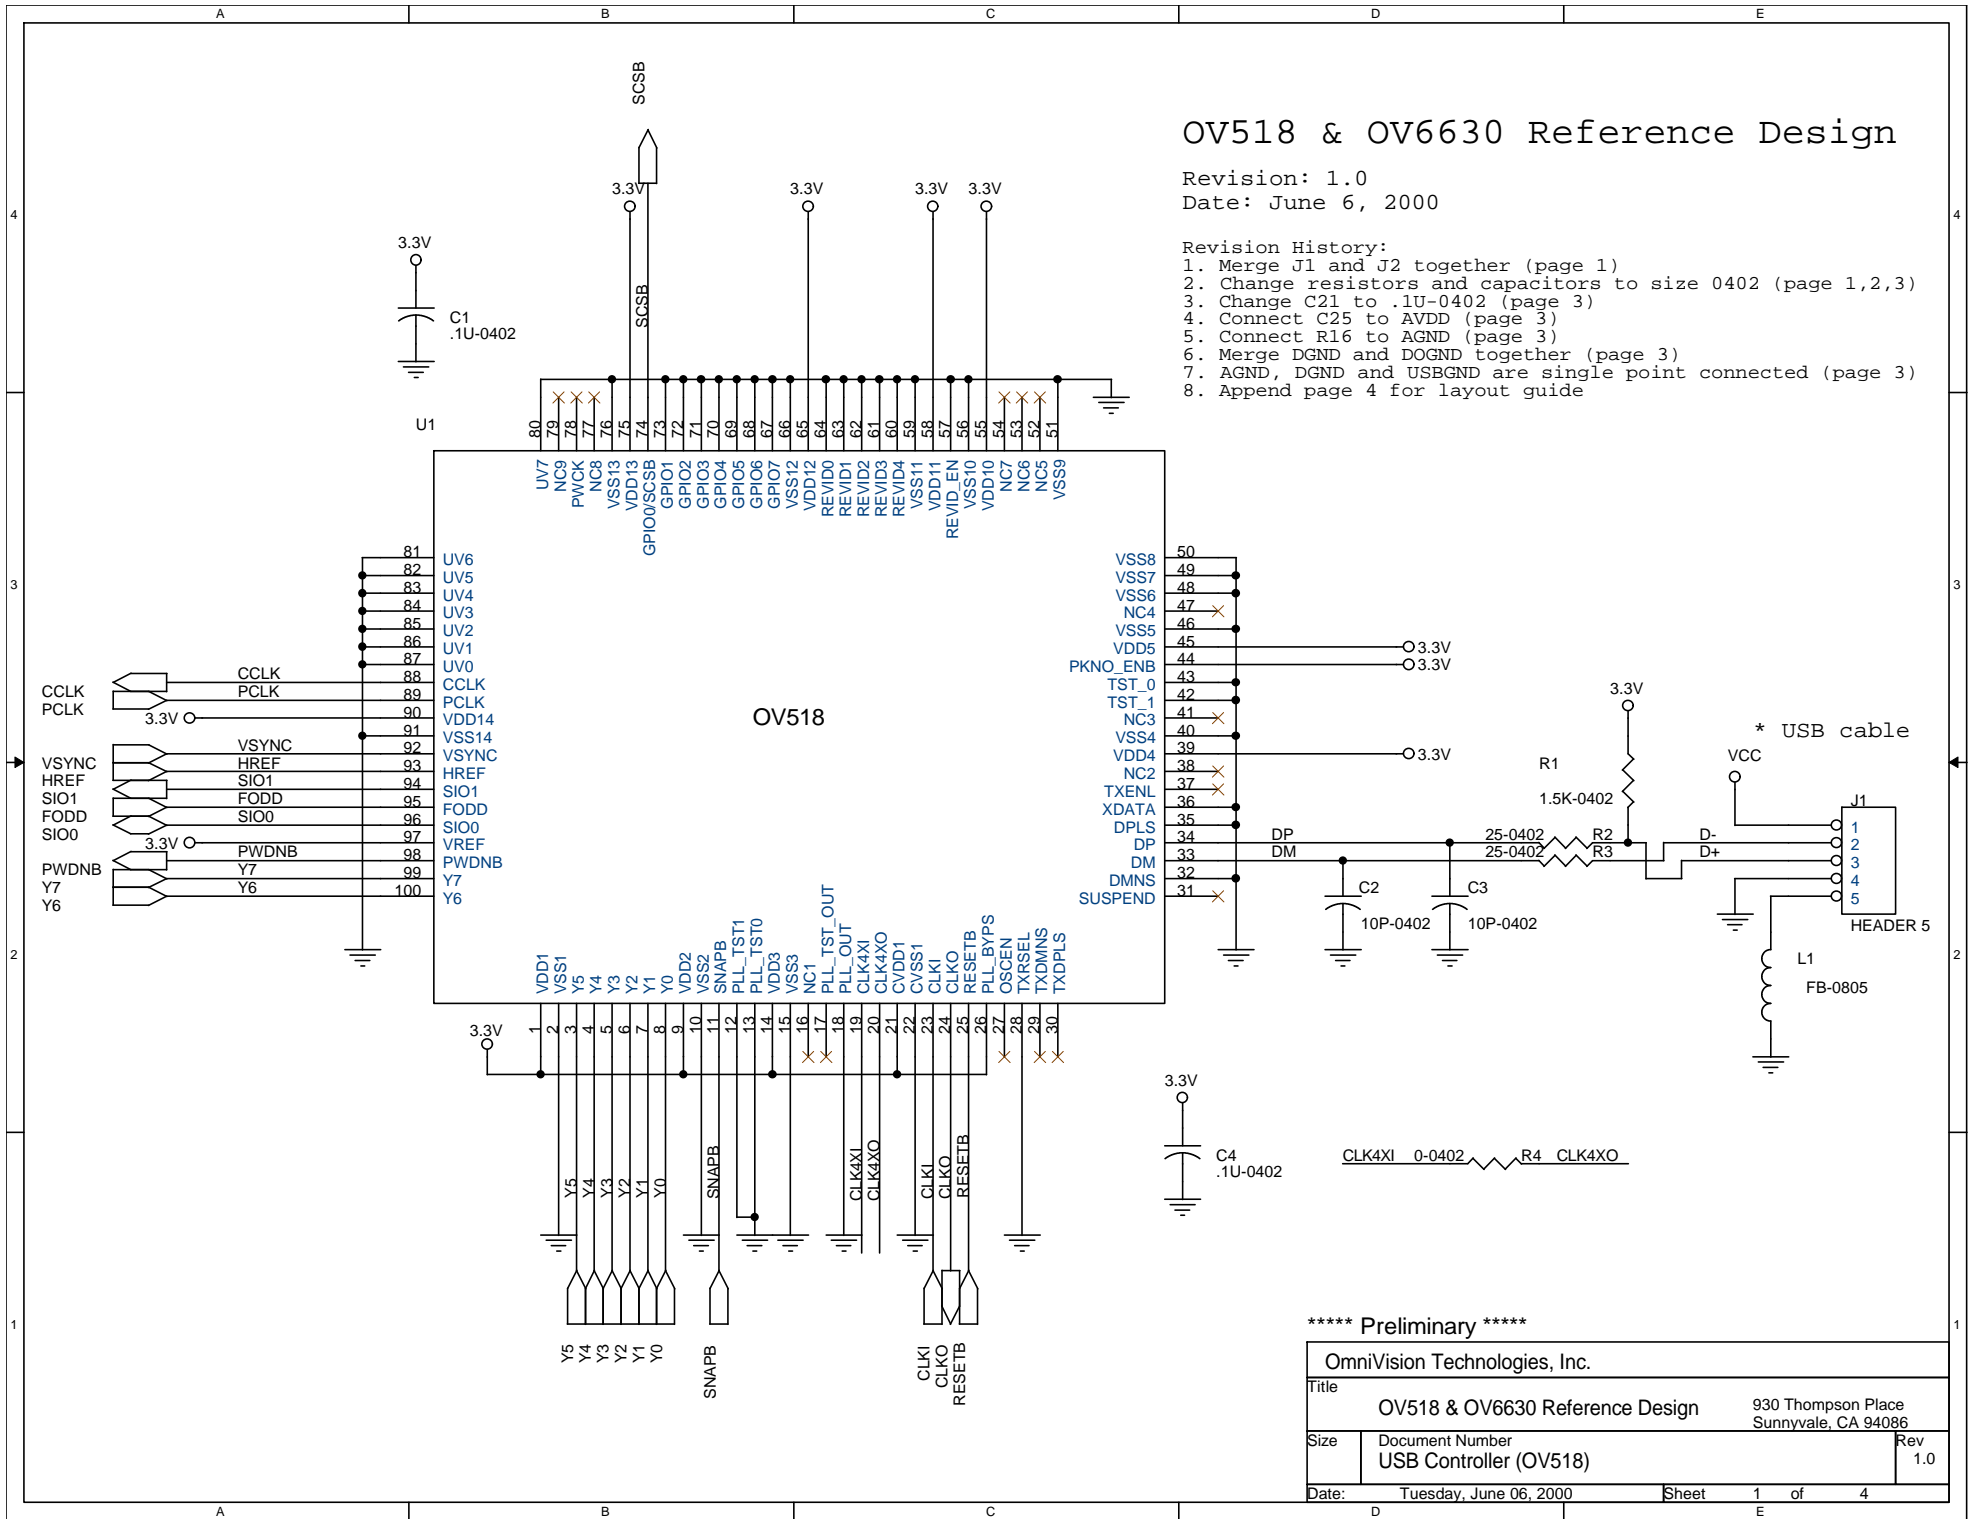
A B C D E

OV518 & OV6630 Reference Design

Revision: 1.0
Date: June 6, 2000

Revision History:
1. Merge J1 and J2 together (page 1)
2. Change resistors and capacitors to size 0402 (page 1,2,3)
3. Change C21 to .1U-0402 (page 3)
4. Connect C25 to AVDD (page 3)
5. Connect R16 to AGND (page 3)
6. Merge DGND and DOGND together (page 3)
7. AGND, DGND and USBGND are single point connected (page 3)
8. Append page 4 for layout guide

SCSB
3.3V 3.3V 3.3V 3.3V
3.3V
C1 .1U-0402
SCSB
U1

80 79 78 77 76 75 74 73 72 71 70 69 68 67 66 65 64 63 62 61 60 59 58 57 56 55 54 53 52 51

UV7 NC9 PWCK NC8 VSS13 VDD13 GPIO0/SCSB GPIO1 GPIO2 GPIO3 GPIO4 GPIO5 GPIO6 GPIO7 VSS12 VDD12 REVID0 REVID1 REVID2 REVID3 REVID4 VSS11 VDD11 REVID_EN VSS10 VDD10 NC7 NC6 NC5 VSS9

81 UV6
82 UV5
83 UV4
84 UV3
85 UV2
86 UV1
87 UV0
88 CCLK
89 PCLK
90 VDD14
91 VSS14
92 VSYNC
93 HREF
94 SIO1
95 FODD
96 SIO0
97 VREF
98 PWDNB
99 Y7
100 Y6

CCLK
PCLK
CCLK
PCLK
3.3V
VSYNC
HREF
SIO1
FODD
SIO0
VSYNC
HREF
SIO1
FODD
SIO0
3.3V
PWDNB
Y7
Y6
PWDNB
Y7
Y6

OV518

50 VSS8
49 VSS7
48 VSS6
47 NC4
46 VSS5
45 VDD5
44 PKNO_ENB
43 TST_0
42 TST_1
41 NC3
40 VSS4
39 VDD4
38 NC2
37 TXENL
36 XDATA
35 DPLS
34 DP
33 DM
32 DMNS
31 SUSPEND

3.3V
3.3V
3.3V
3.3V
R1
1.5K-0402
* USB cable
VCC
J1
DP
DM
25-0402 R2
25-0402 R3
D-
D+
1 2 3 4 5
HEADER 5
C2 10P-0402
C3 10P-0402
L1
FB-0805

VDD1 VSS1 Y5 Y4 Y3 Y2 Y1 Y0 VDD2 VSS2 SNAPB PLL_TST1 PLL_TST0 VDD3 VSS3 NC1 PLL_TST_OUT PLL_OUT CLK4XI CLK4XO CVDD1 CVSS1 CLKI CLKO RESETB PLL_BYPS OSCEN TXRSEL TXDMNS TXDPLS

1 2 3 4 5 6 7 8 9 10 11 12 13 14 15 16 17 18 19 20 21 22 23 24 25 26 27 28 29 30

3.3V
3.3V
C4 .1U-0402
CLK4XI 0-0402 R4 CLK4XO

Y5 Y4 Y3 Y2 Y1 Y0
SNAPB
CLK4XI CLK4XO
CLKI CLKO RESETB

Y5 Y4 Y3 Y2 Y1 Y0
SNAPB
CLKI CLKO RESETB

***** Preliminary *****
OmniVision Technologies, Inc.
Title
OV518 & OV6630 Reference Design
930 Thompson Place
Sunnyvale, CA 94086
Size
Document Number
USB Controller (OV518)
Rev
1.0
Date: Tuesday, June 06, 2000
Sheet 1 of 4

4 3 2 1